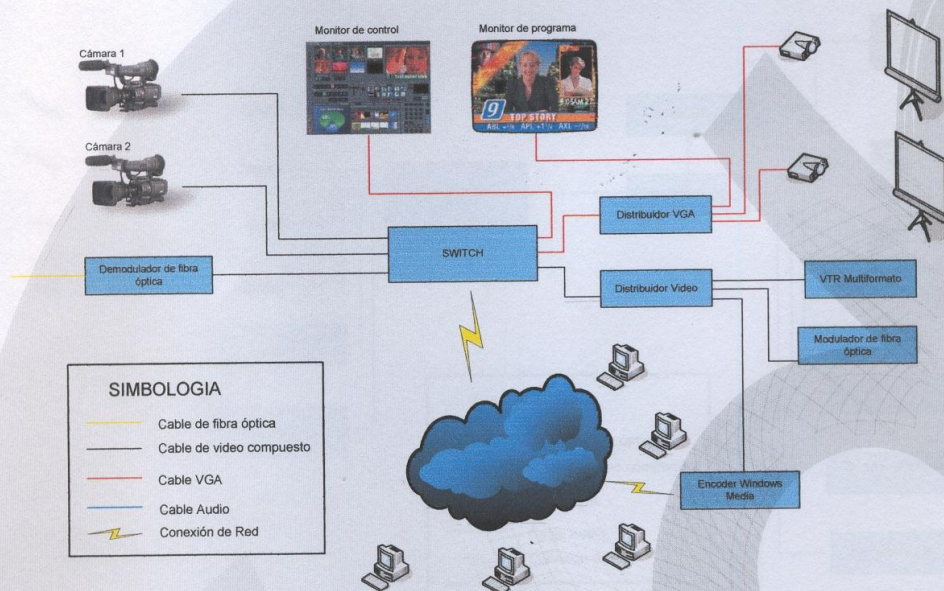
Cámara 1

Cámara 2

Monitor de control

Monitor de programa

9 TOP STORY

Distribuidor VGA

SWITCH

Demodulador de fibra óptica

Distribuidor Video

VTR Multiformato

Modulador de fibra óptica

Encoder Windows Media

SIMBOLOGIA

Cable de fibra óptica

Cable de video compuesto

Cable VGA

Cable Audio

Conexión de Red